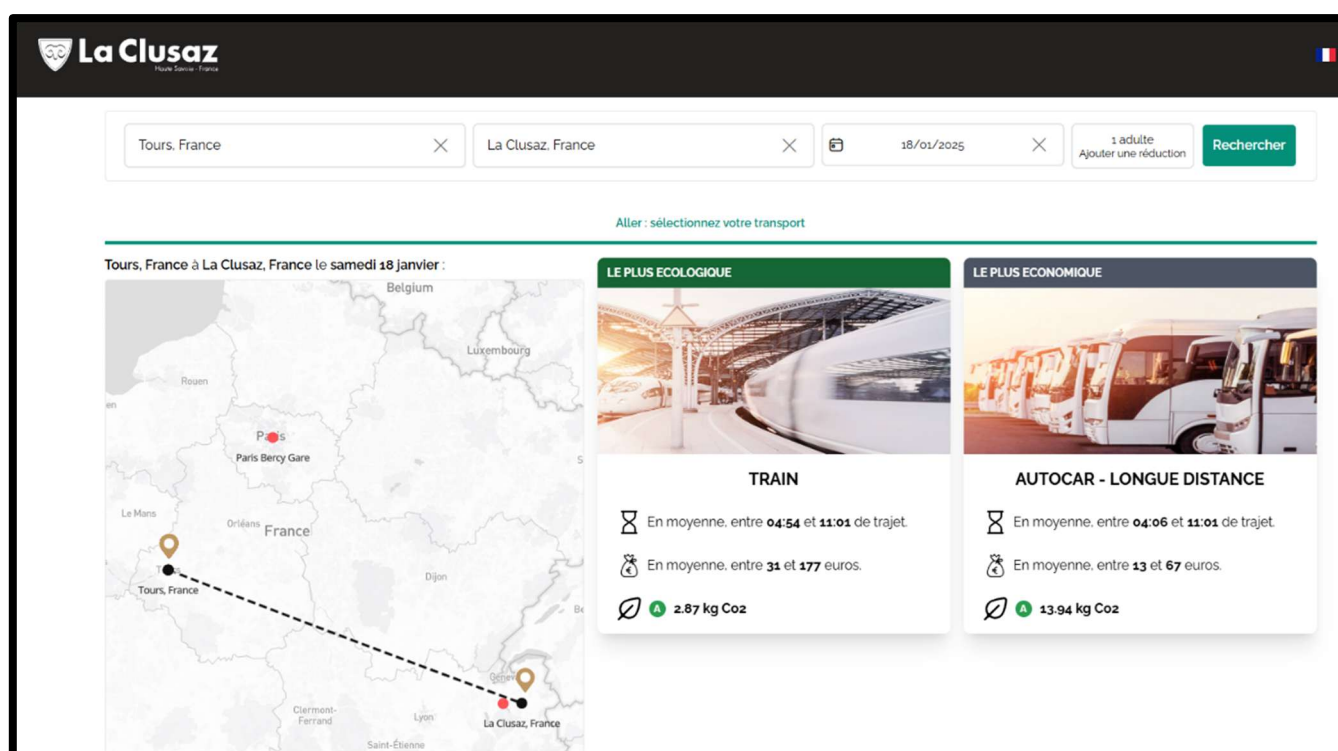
La Clusaz
Haute Savoie · France

Tours, France
La Clusaz, France
18/01/2025
1 adulte
Ajouter une réduction
Rechercher

Aller : sélectionnez votre transport

Tours, France à La Clusaz, France le samedi 18 janvier :

Belgium
Luxembourg
Rouen
Paris
Paris Bercy Gare
Le Mans
Orléans
France
Tours, France
Dijon
Clermont-Ferrand
Lyon
Saint-Étienne
Genève
La Clusaz, France

LE PLUS ECOLOGIQUE
TRAIN
En moyenne, entre 04:54 et 11:01 de trajet.
En moyenne, entre 31 et 177 euros.
A 2.87 kg Co2

LE PLUS ECONOMIQUE
AUTOCAR - LONGUE DISTANCE
En moyenne, entre 04:06 et 11:01 de trajet.
En moyenne, entre 13 et 67 euros.
A 13.94 kg Co2